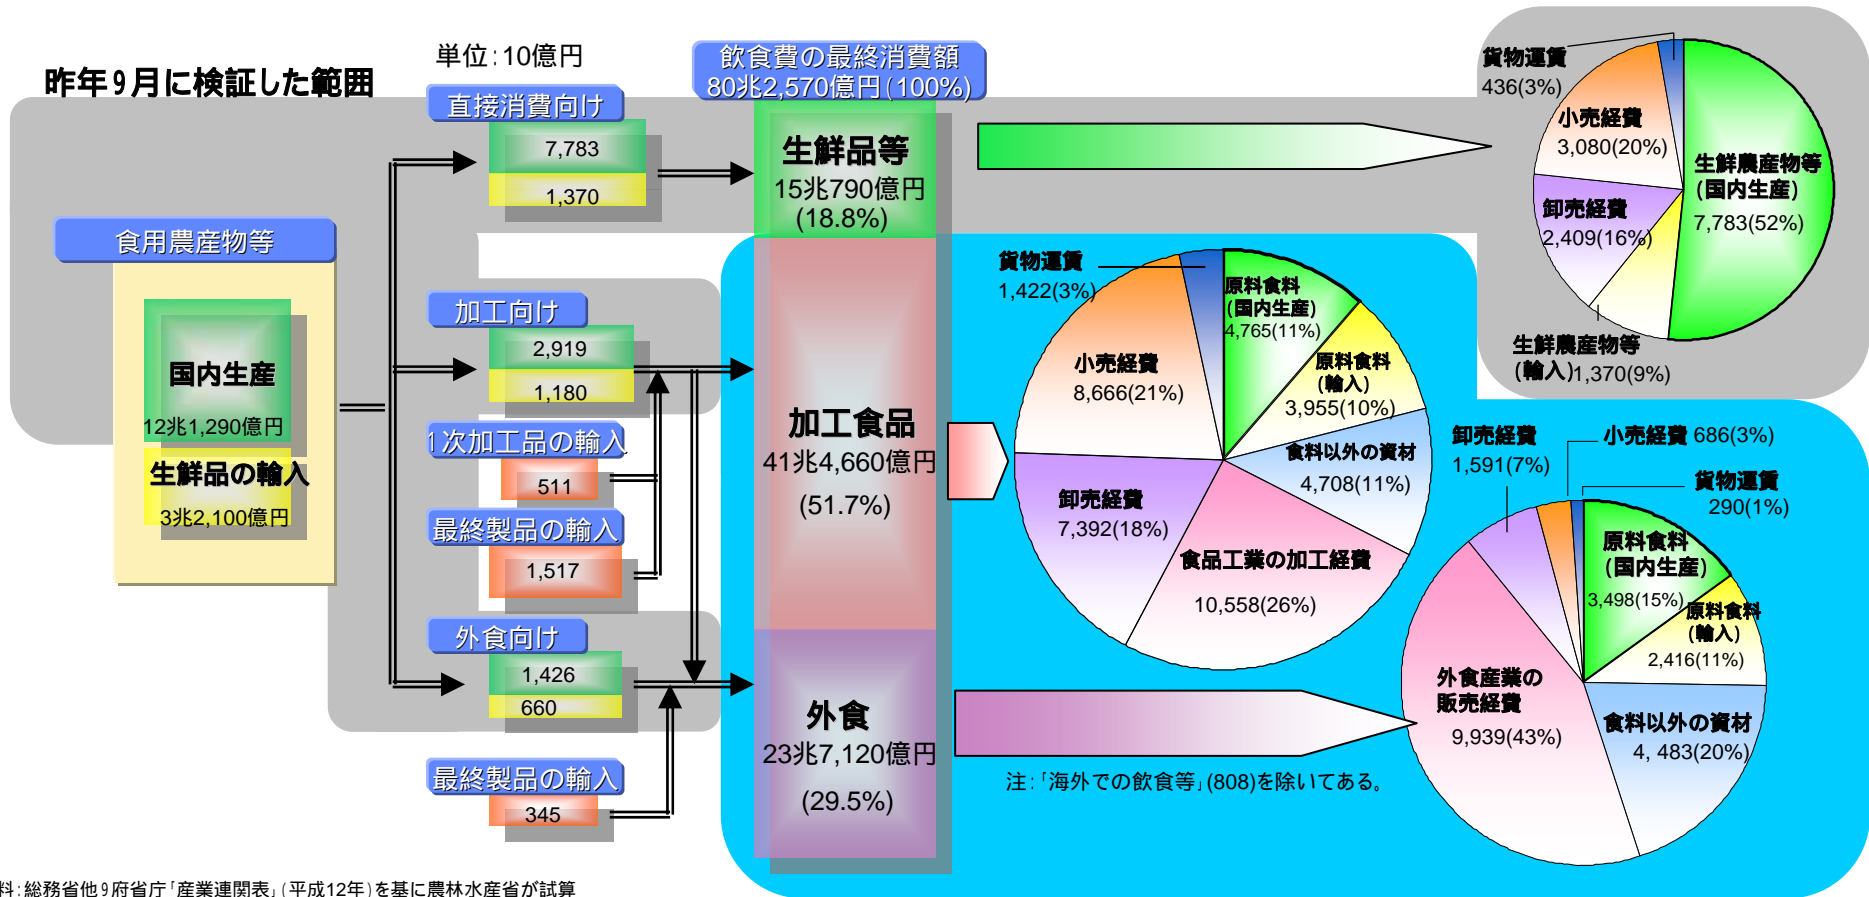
昨年9月に検証した範囲

単位:10億円

飲食費の最終消費額
80兆2,570億円(100%)

直接消費向け
7,783
1,370

生鮮品等
15兆790億円
(18.8%)

食用農産物等

国内生産
12兆1,290億円

生鮮品の輸入
3兆2,100億円

加工向け
2,919
1,180

1次加工品の輸入
511

最終製品の輸入
1,517

外食向け
1,426
660

最終製品の輸入
345

加工食品
41兆4,660億円
(51.7%)

外食
23兆7,120億円
(29.5%)

貨物運賃
436(3%)
小売経費
3,080(20%)
生鮮農産物等
(国内生産)
7,783(52%)
卸売経費
2,409(16%)
生鮮農産物等
(輸入)1,370(9%)

貨物運賃
1,422(3%)
原料食料
(国内生産)
4,765(11%)
原料食料
(輸入)
3,955(10%)
小売経費
8,666(21%)
食料以外の資材
4,708(11%)
卸売経費
7,392(18%)
食品工業の加工経費
10,558(26%)

卸売経費
1,591(7%)
小売経費 686(3%)
貨物運賃
290(1%)
原料食料
(国内生産)
3,498(15%)
原料食料
(輸入)
2,416(11%)
外食産業の
販売経費
9,939(43%)
食料以外の資材
4, 483(20%)

注:「海外での飲食等」(808)を除いてある。

料:総務省他9府省庁「産業連関表」(平成12年)を基に農林水産省が試算